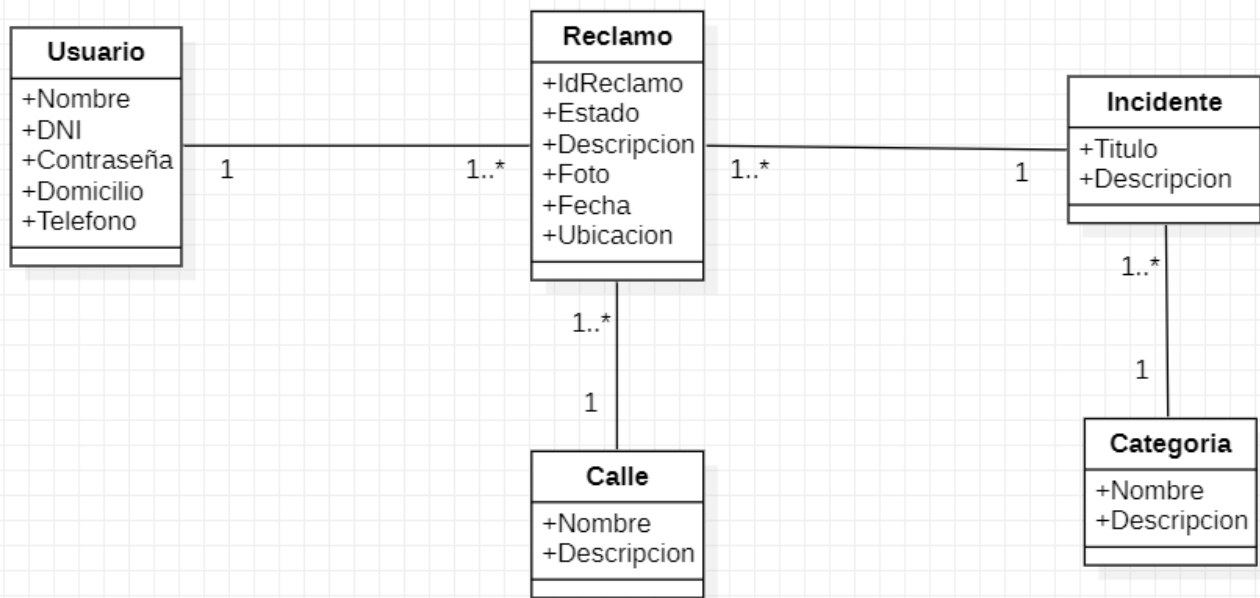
Usuario
+Nombre
+DNI
+Contraseña
+Domicilio
+Telefono

1

1..*

Reclamo
+IdReclamo
+Estado
+Descripcion
+Foto
+Fecha
+Ubicacion

1..*

1

Incidente
+Titulo
+Descripcion

1..*

1

1..*

1

Calle
+Nombre
+Descripcion

Categoria
+Nombre
+Descripcion